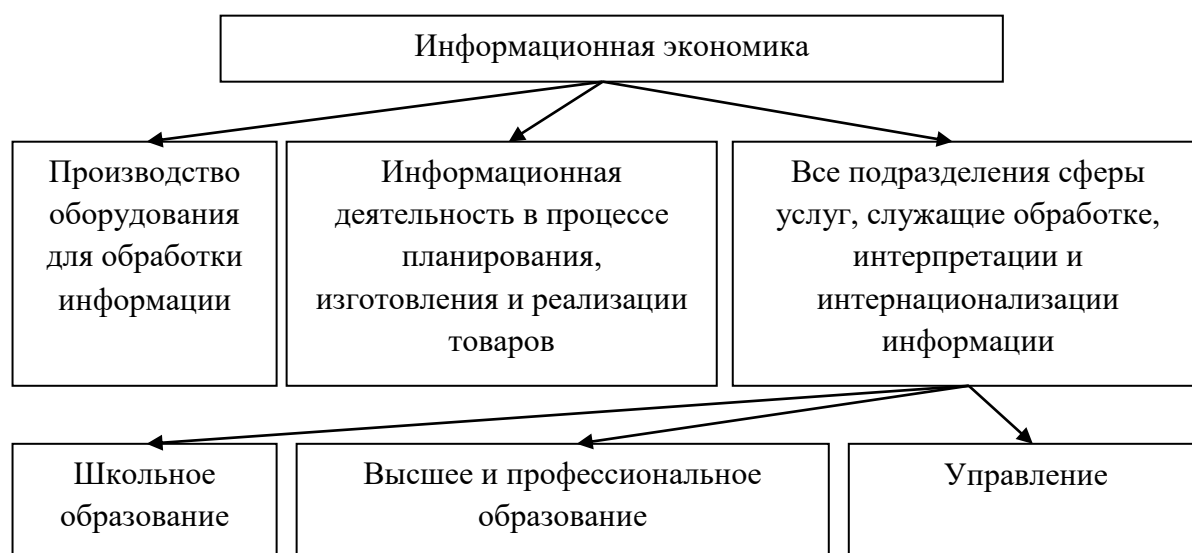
Информационная экономика

Производство оборудования для обработки информации

Информационная деятельность в процессе планирования, изготовления и реализации товаров

Все подразделения сферы услуг, служащие обработке, интерпретации и интернационализации информации

Школьное образование

Высшее и профессиональное образование

Управление